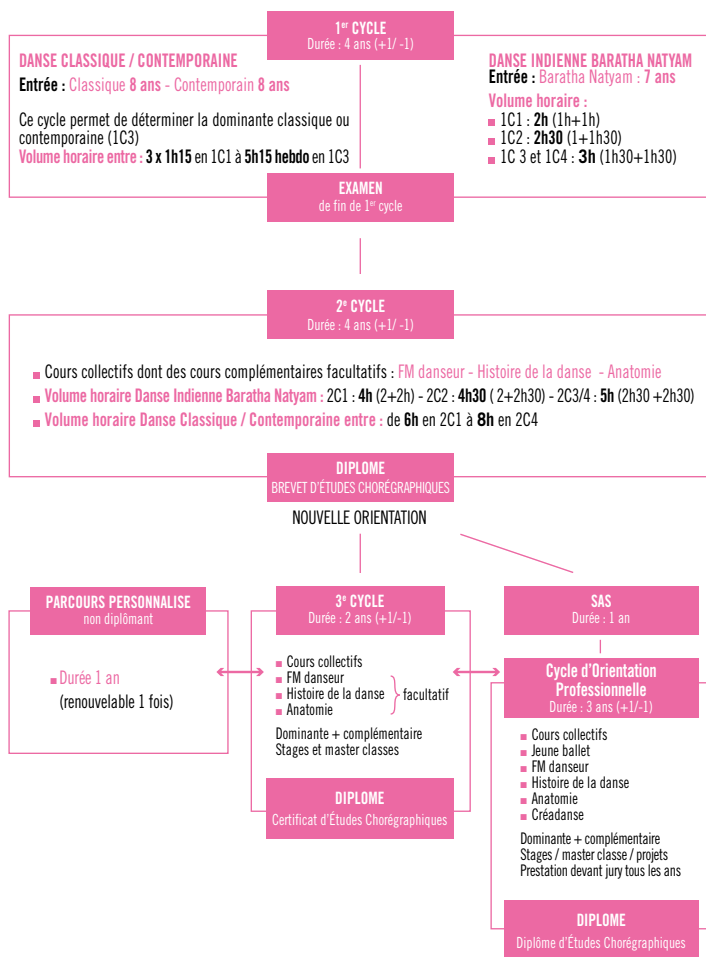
1$^{er}$ CYCLE
Durée : 4 ans (+1/ -1)

DANSE CLASSIQUE / CONTEMPORAINE
Entrée : Classique 8 ans - Contemporain 8 ans

Ce cycle permet de déterminer la dominante classique ou contemporaine (1C3)
Volume horaire entre : 3 x 1h15 en 1C1 à 5h15 hebdo en 1C3

DANSE INDIENNE BARATHA NATYAM
Entrée : Baratha Natyam : 7 ans

Volume horaire :
1C1 : 2h (1h+1h)
1C2 : 2h30 (1+1h30)
1C 3 et 1C4 : 3h (1h30+1h30)

EXAMEN
de fin de 1$^{er}$ cycle

2$^{e}$ CYCLE
Durée : 4 ans (+1/ -1)

Cours collectifs dont des cours complémentaires facultatifs : FM danseur - Histoire de la danse - Anatomie
Volume horaire Danse Indienne Baratha Natyam : 2C1 : 4h (2+2h) - 2C2 : 4h30 ( 2+2h30) - 2C3/4 : 5h (2h30 +2h30)
Volume horaire Danse Classique / Contemporaine entre : de 6h en 2C1 à 8h en 2C4

DIPLOME
BREVET D'ÉTUDES CHORÉGRAPHIQUES

NOUVELLE ORIENTATION

PARCOURS PERSONNALISE
non diplômant

Durée 1 an
(renouvelable 1 fois)

3$^{e}$ CYCLE
Durée : 2 ans (+1/-1)

Cours collectifs
FM danseur
Histoire de la danse
Anatomie
facultatif

Dominante + complémentaire
Stages et master classes

DIPLOME
Certificat d'Études Chorégraphiques

SAS
Durée : 1 an

Cycle d'Orientation Professionnelle
Durée : 3 ans (+1/-1)

Cours collectifs
Jeune ballet
FM danseur
Histoire de la danse
Anatomie
Créadanse

Dominante + complémentaire
Stages / master classe / projets
Prestation devant jury tous les ans

DIPLOME
Diplôme d'Études Chorégraphiques